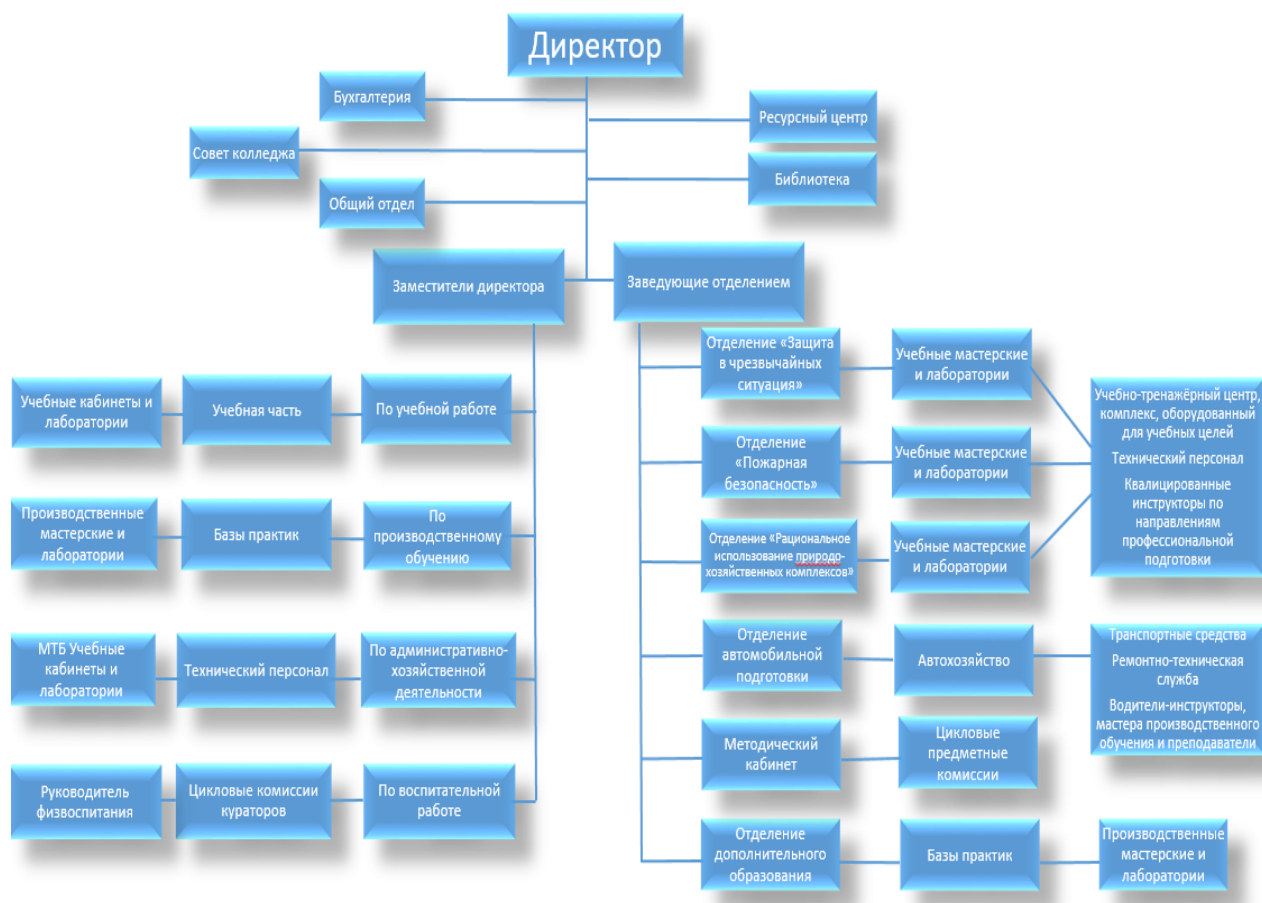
Директор

Бухгалтерия

Совет колледжа

Общий отдел

Ресурсный центр

Библиотека

Заместители директора

Заведующие отделением

Учебные кабинеты и лаборатории

Учебная часть

По учебной работе

Производственные мастерские и лаборатории

Базы практик

По производственному обучению

МТБ Учебные кабинеты и лаборатории

Технический персонал

По административно-хозяйственной деятельности

Руководитель физвоспитания

Цикловые комиссии кураторов

По воспитательной работе

Отделение «Защита в чрезвычайных ситуация»

Учебные мастерские и лаборатории

Отделение «Пожарная безопасность»

Учебные мастерские и лаборатории

Отделение «Рациональное использование природо-хозяйственных комплексов»

Учебные мастерские и лаборатории

Учебно-тренажёрный центр, комплекс, оборудованный для учебных целей

Технический персонал

Квалицированные инструкторы по направлениям профессиональной подготовки

Отделение автомобильной подготовки

Автохозяйство

Транспортные средства

Ремонтно-техническая служба

Водители-инструкторы, мастера производственного обучения и преподаватели

Методический кабинет

Цикловые предметные комиссии

Отделение дополнительного образования

Базы практик

Производственные мастерские и лаборатории